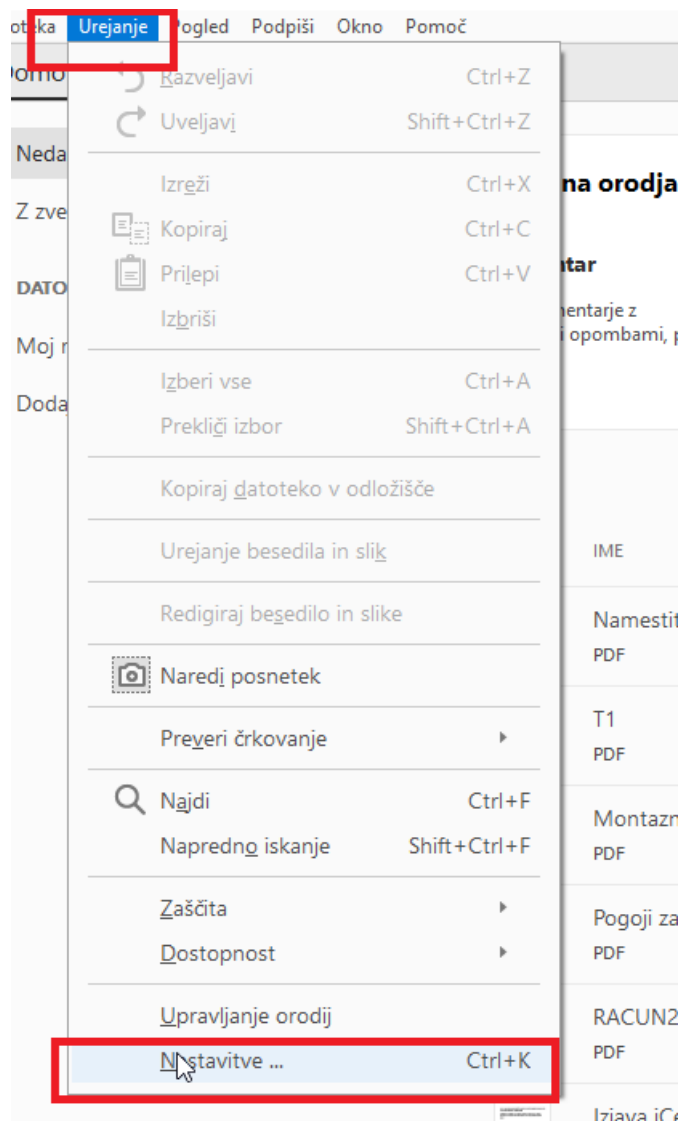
oteka Urejanje Pogled Podpiši Okno Pomoč

Domo

Neda

Z zve

DATO

Moj r

Doda

Razveljavi Ctrl+Z
Uveljavi Shift+Ctrl+Z

Izreži Ctrl+X
Kopiraj Ctrl+C
Prilepi Ctrl+V
Izbriši

Izberi vse Ctrl+A
Prekliči izbor Shift+Ctrl+A

Kopiraj datoteko v odložišče

Urejanje besedila in slik

Redigiraj besedilo in slike

Naredi posnetek

Preveri črkovanje

Najdi Ctrl+F
Napredno iskanje Shift+Ctrl+F

Zaščita
Dostopnost

Upravljanje orodij

Nastavitve ... Ctrl+K

na orodja

ntar

mentarje z
i opombami, p

IME

Namestit
PDF

T1
PDF

Montazn
PDF

Pogoji za
PDF

RACUN2
PDF

Izjava iC